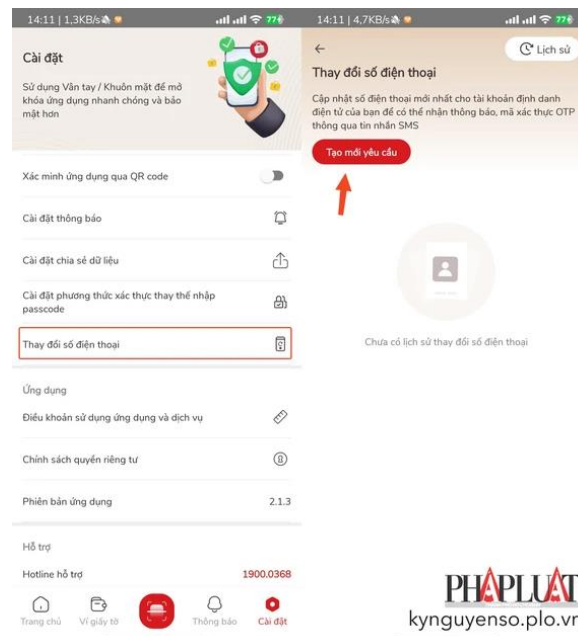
14:11 | 1,3KB/s 77

Cài đặt

Sử dụng Vân tay / Khuôn mặt để mở khóa ứng dụng nhanh chóng và bảo mật hơn

Xác minh ứng dụng qua QR code

Cài đặt thông báo

Cài đặt chia sẻ dữ liệu

Cài đặt phương thức xác thực thay thế nhập passcode

Thay đổi số điện thoại

Ứng dụng

Điều khoản sử dụng ứng dụng và dịch vụ

Chính sách quyền riêng tư

Phiên bản ứng dụng 2.1.3

Hỗ trợ

Hotline hỗ trợ 1900.0368

Trang chủ Ví giấy tờ Thông báo Cài đặt

14:11 | 4,7KB/s 77

Lịch sử

Thay đổi số điện thoại

Cập nhật số điện thoại mới nhất cho tài khoản định danh điện tử của bạn để có thể nhận thông báo, mã xác thực OTP thông qua tin nhắn SMS

Tạo mới yêu cầu

Chưa có lịch sử thay đổi số điện thoại

PHAPLUAT
kynguyenso.plo.vn